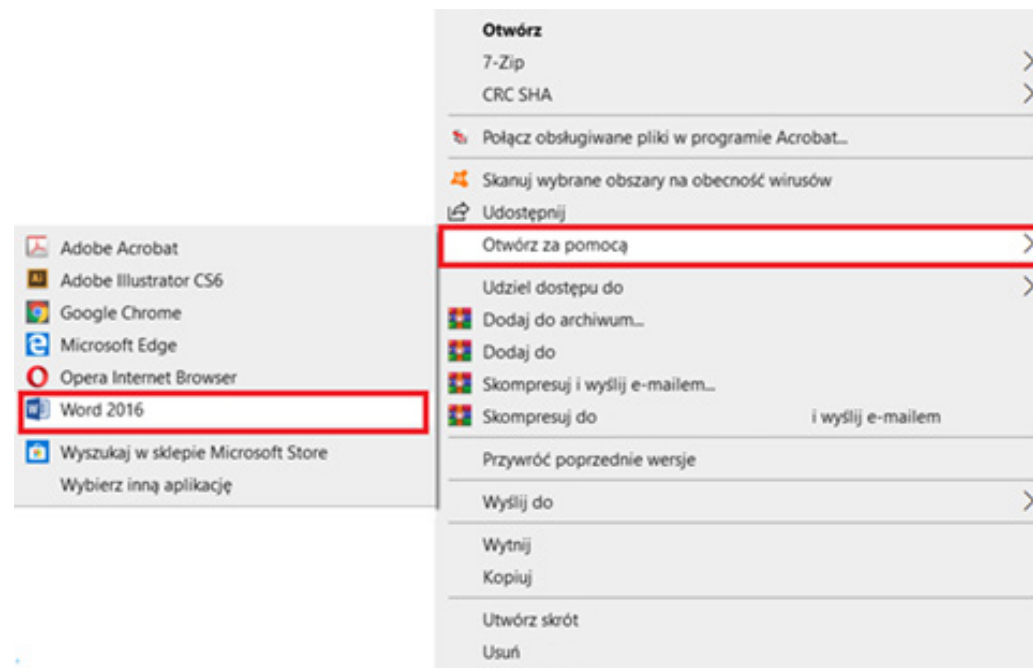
Adobe Acrobat
Adobe Illustrator CS6
Google Chrome
Microsoft Edge
Opera Internet Browser
Word 2016
Wyszukaj w sklepie Microsoft Store
Wybierz inną aplikację

Otwórz
7-Zip
CRC SHA
Połącz obsługiwane pliki w programie Acrobat...
Skanuj wybrane obszary na obecność wirusów
Udostępnij
Otwórz za pomocą
Udziel dostępu do
Dodaj do archiwum...
Dodaj do
Skompresuj i wyślij e-mailem...
Skompresuj do i wyślij e-mailem
Przywróć poprzednie wersje
Wyślij do
Wytnij
Kopiuj
Utwórz skrót
Usuń